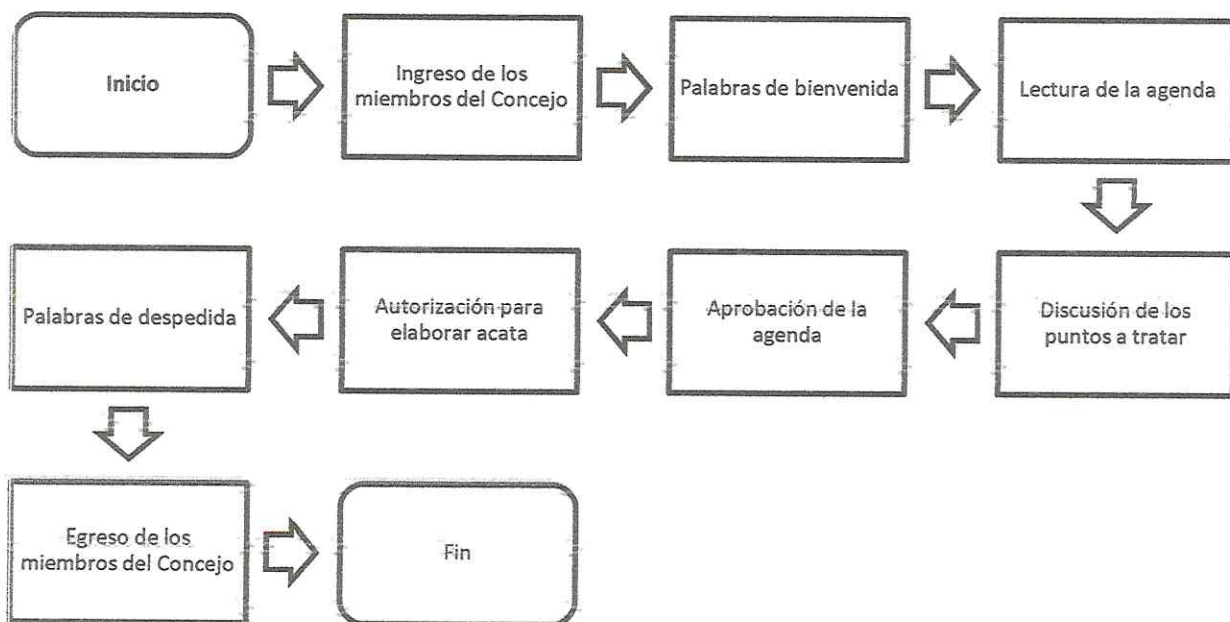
Inicio

Ingreso de los miembros del Concejo

Palabras de bienvenida

Lectura de la agenda

Discusión de los puntos a tratar

Aprobación de la agenda

Autorización para elaborar acata

Palabras de despedida

Egreso de los miembros del Concejo

Fin